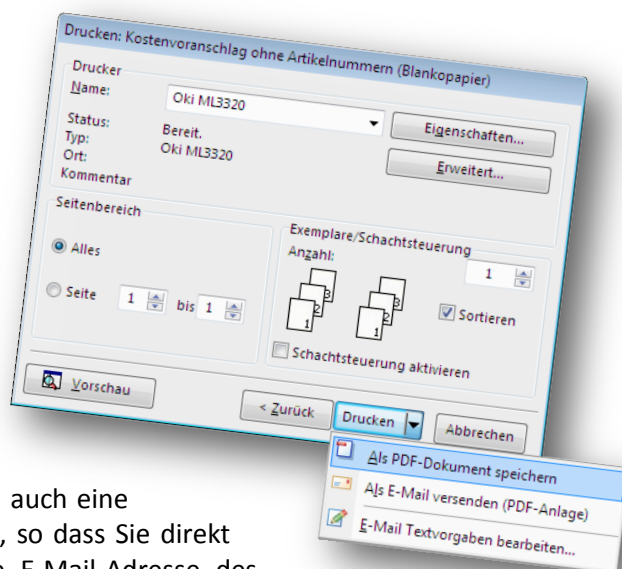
Drucken: Kostenvoranschlag ohne Artikelnummern (Blankopapier)

Drucker

Name: Oki ML3320

Status: Bereit.

Typ: Oki ML3320

Ort:

Kommentar

Eigenschaften...

Erweitert...

Seitenbereich

Alles

Seite 1 bis 1

Exemplare/Schachtsteuerung

Anzahl:

1

3 2 1

3 2 1

Sortieren

Schachtsteuerung aktivieren

Vorschau

< Zurück

Drucken

Abbrechen

Als PDF-Dokument speichern

Als E-Mail versenden (PDF-Anlage)

E-Mail Textvorgaben bearbeiten...

auch eine

, so dass Sie direkt

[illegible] E-Mail-Adresse des